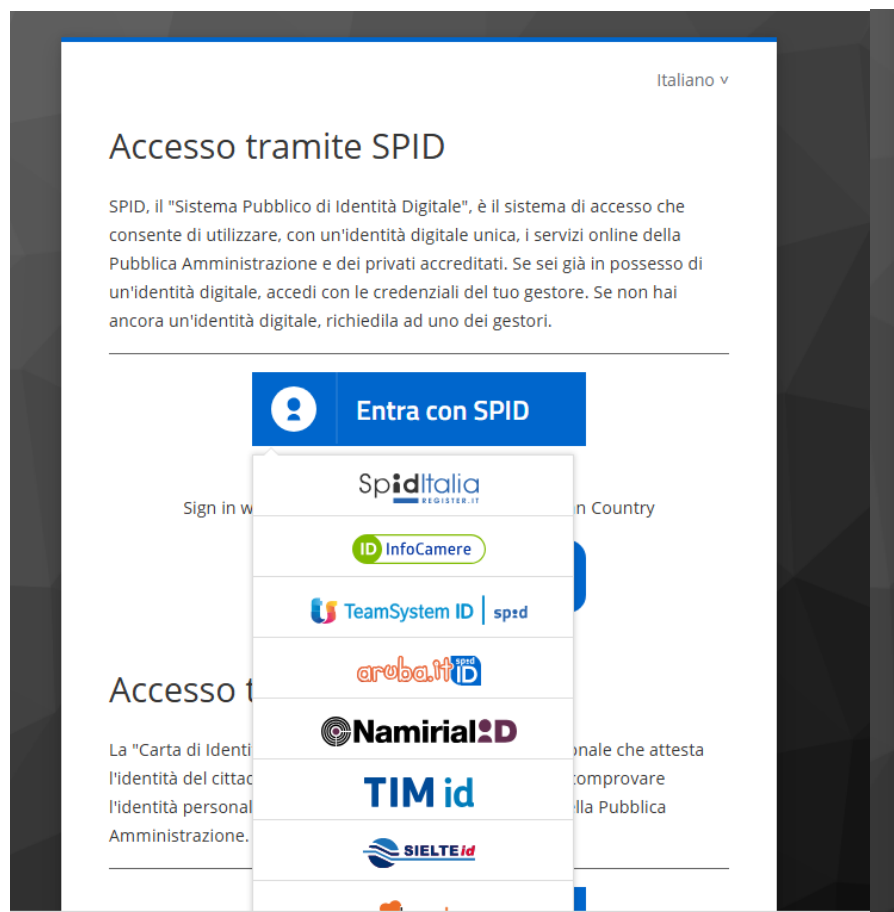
Italiano ∨

Accesso tramite SPID

SPID, il "Sistema Pubblico di Identità Digitale", è il sistema di accesso che consente di utilizzare, con un'identità digitale unica, i servizi online della Pubblica Amministrazione e dei privati accreditati. Se sei già in possesso di un'identità digitale, accedi con le credenziali del tuo gestore. Se non hai ancora un'identità digitale, richiedila ad uno dei gestori.

Entra con SPID

SpidItalia REGISTER.IT

ID InfoCamere

TeamSystem ID | spid

aruba.it spid ID

NamirialID

TIM id

SIELTE id

Sign in w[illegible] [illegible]n Country

Accesso t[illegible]

La "Carta di Identi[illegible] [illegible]onale che attesta l'identità del cittad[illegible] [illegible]omprovare l'identità personal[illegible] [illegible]ella Pubblica Amministrazione. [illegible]